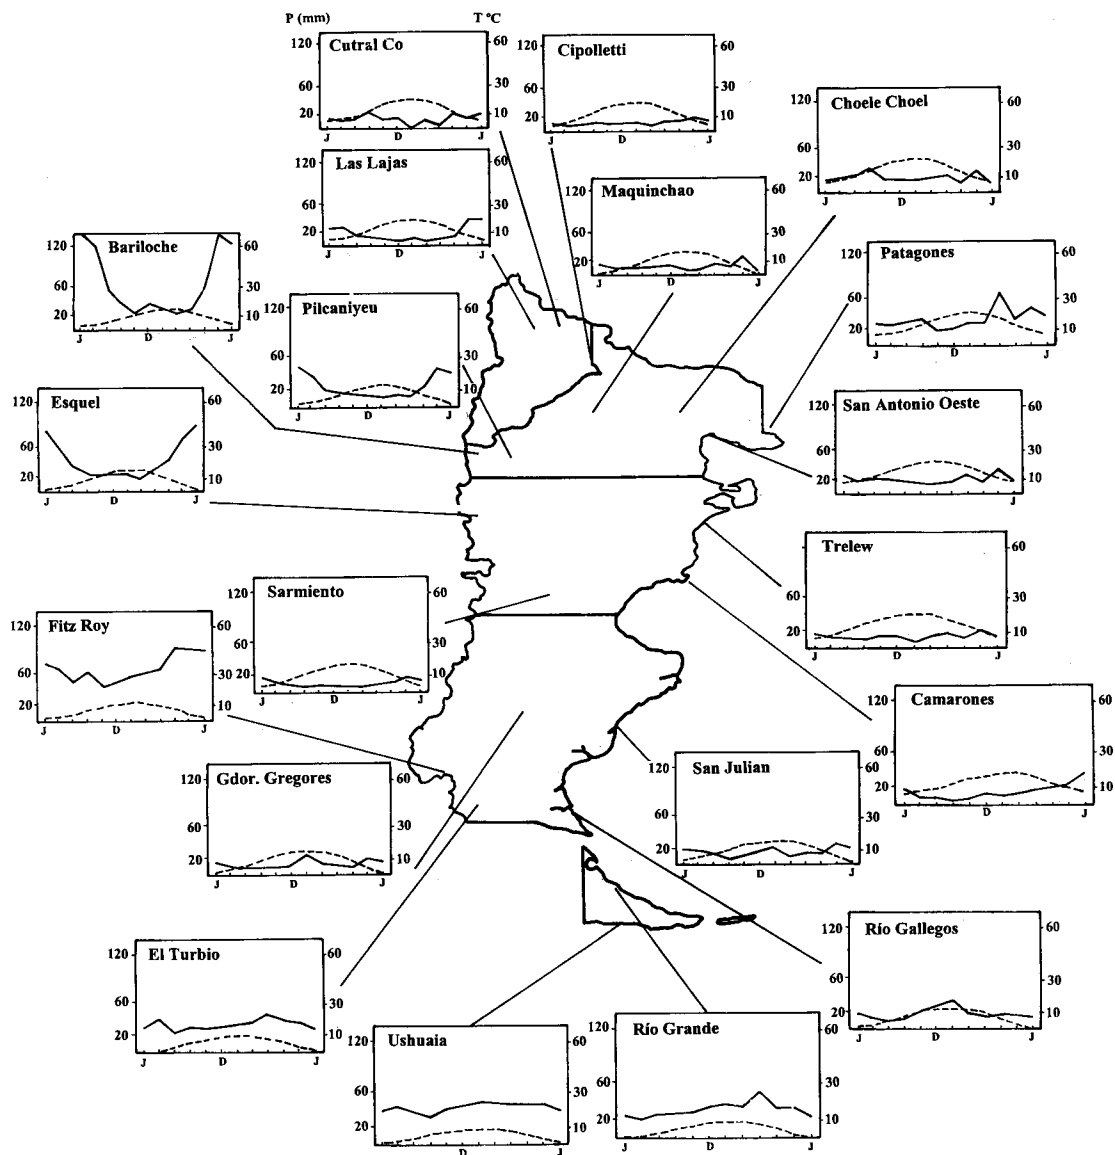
P (mm) T °C

Cutral Co
120 60
60 30
20 10
J D J

Cipolletti
120 60
60 30
20 10
J D J

Choele Choel
120 60
60 30
20 10
J D J

Las Lajas
120 60
60 30
20 10
J D J

Maquinchao
120 60
60 30
20 10
J D J

Bariloche
120 60
60 30
20 10
J D J

Patagones
120 60
60 30
20 10
J D J

Pilcaniyeu
120 60
60 30
20 10
J D J

Esquel
120 60
60 30
20 10
J D J

San Antonio Oeste
120 60
60 30
20 10
J D J

Trelew
60
60 30
20 10
J D J

Sarmiento
120 60
60 30
20 10
J D J

Fitz Roy
120 60
60 30
20 10
J D J

Camarones
120 60
60 30
20 10
J D J

Gdor. Gregores
120 60
60 30
20 10
J D J

San Julian
120 60
60 30
20 10
J D J

Río Gallegos
120 60
60 30
20 10
J D J

El Turbio
120 60
60 30
20 10
J D J

Ushuaia
120 60
60 30
20 10
J D J

Río Grande
120 60
60 30
20 10
J D J